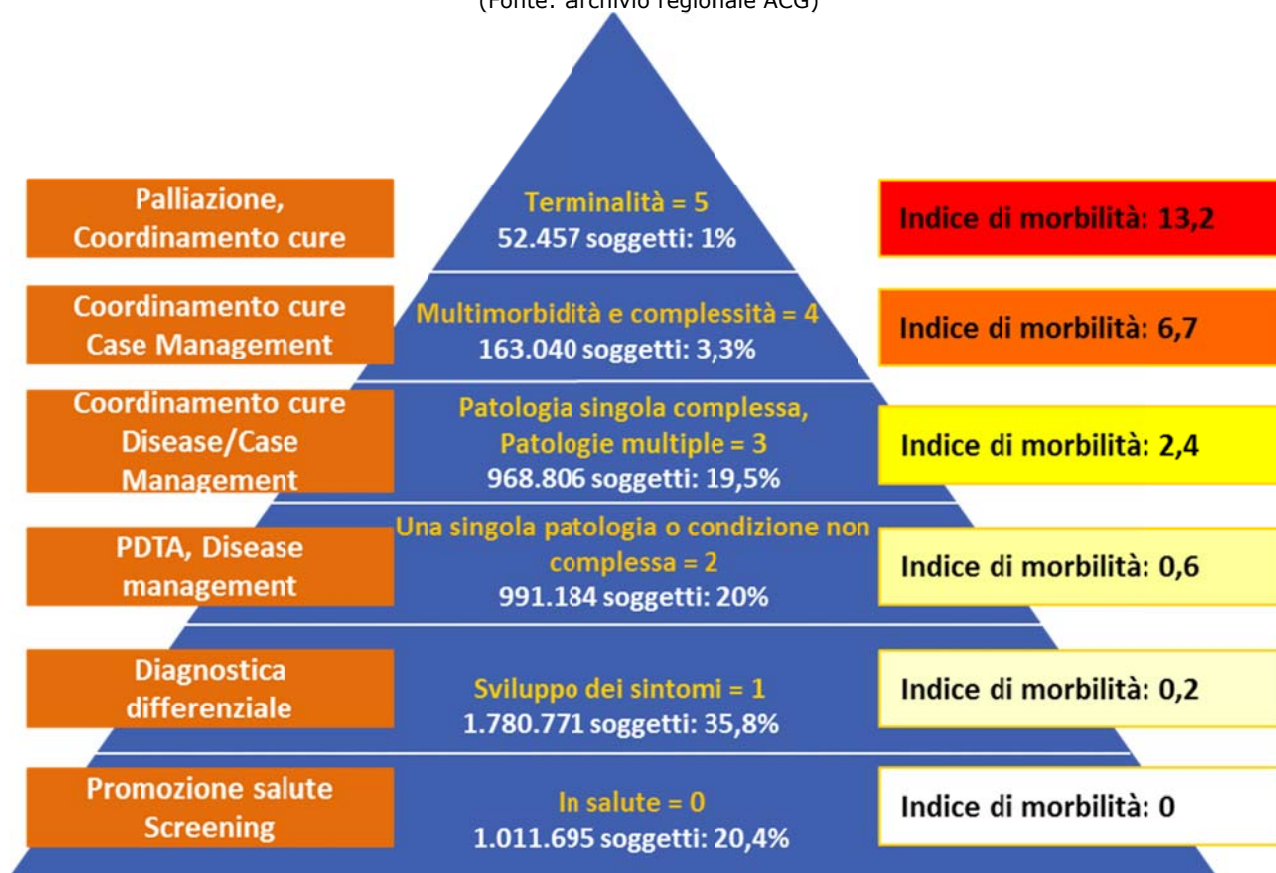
(Fonte: archivio regionale ACG)

Palliazione, Coordinamento cure

Terminalità = 5
52.457 soggetti: 1%

Indice di morbilità: 13,2

Coordinamento cure Case Management

Multimorbidità e complessità = 4
163.040 soggetti: 3,3%

Indice di morbilità: 6,7

Coordinamento cure Disease/Case Management

Patologia singola complessa, Patologie multiple = 3
968.806 soggetti: 19,5%

Indice di morbilità: 2,4

PDTA, Disease management

Una singola patologia o condizione non complessa = 2
991.184 soggetti: 20%

Indice di morbilità: 0,6

Diagnostica differenziale

Sviluppo dei sintomi = 1
1.780.771 soggetti: 35,8%

Indice di morbilità: 0,2

Promozione salute Screening

In salute = 0
1.011.695 soggetti: 20,4%

Indice di morbilità: 0